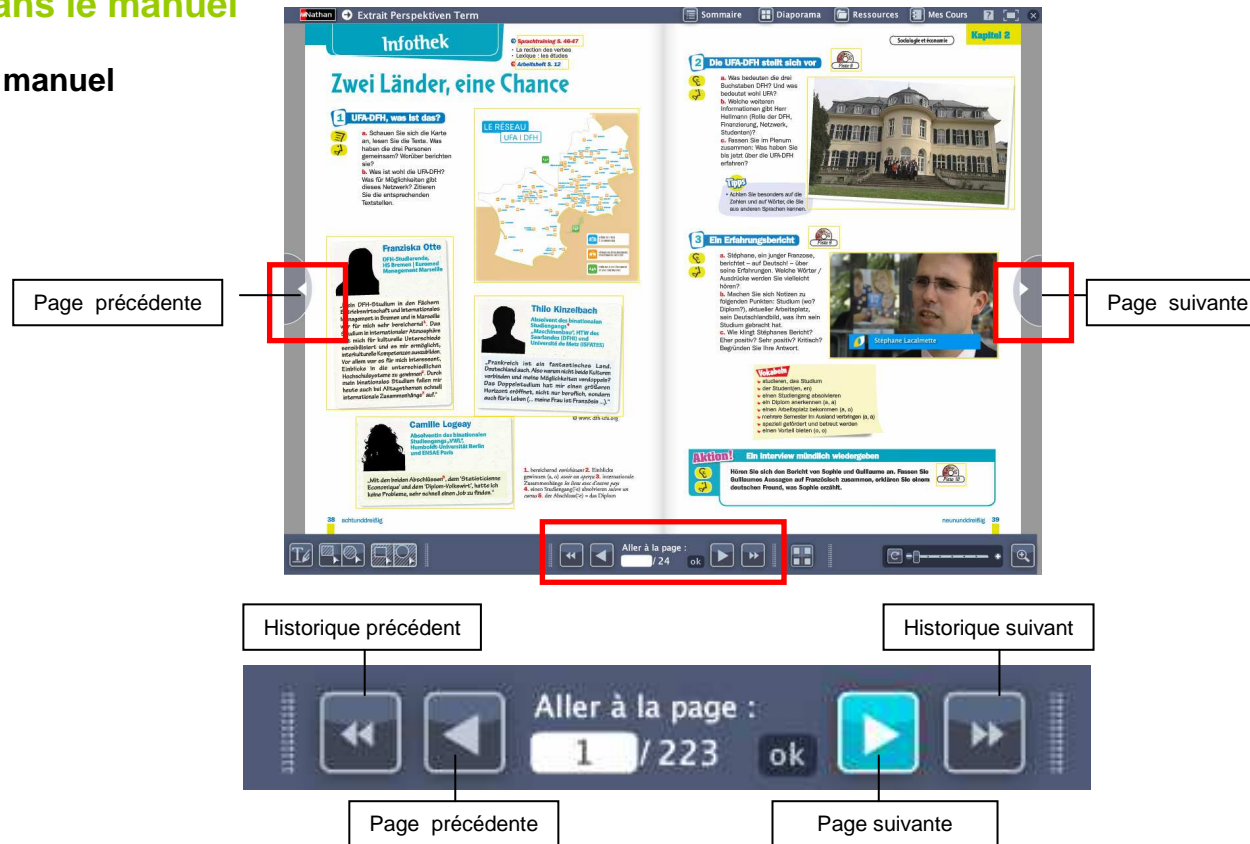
ans le manuel

manuel

Nathan Extrait Perspektiven Term

Sommaire Diaporama Ressources Mes Cours

Infothek

Sprachtraining S. 46-47
• La rection des verbes
• Lexique : les études
Arbeitsheft S. 12

Zwei Länder, eine Chance

1 UFA-DFH, was ist das?

a. Schauen Sie sich die Karte an, lesen Sie die Texte. Was haben die drei Personen gemeinsam? Worüber berichten sie?
b. Was ist wohl die UFA-DFH? Was für Möglichkeiten gibt dieses Netzwerk? Zitieren Sie die entsprechenden Textstellen.

LE RÉSEAU UFA | DFH

Franziska Otte
DFH-Studierende, HS Bremen | Euromed Management Marseille

„Mein DFH-Studium in den Fächern Betriebswirtschaft und internationales Management in Bremen und in Marseille war für mich sehr bereichernd¹. Das Studium in internationaler Atmosphäre hat mich für kulturelle Unterschiede sensibilisiert und es mir ermöglicht, interkulturelle Kompetenzen auszubilden. Vor allem war es für mich interessant, Einblicke in die unterschiedlichen Hochschulsysteme zu gewinnen². Durch mein binationales Studium fallen mir heute auch bei Alltagsthemen schnell internationale Zusammenhänge³ auf."

Thilo Kinzelbach
Absolvent des binationalen Studiengangs⁴ „Maschinenbau", HTW des Saarlandes (DFHI) und Université de Metz (ISFATES)

„Frankreich ist ein fantastisches Land, Deutschland auch. Also warum nicht beide Kulturen verbinden und meine Möglichkeiten verdoppeln? Das Doppelstudium hat mir einen größeren Horizont eröffnet, nicht nur beruflich, sondern auch für's Leben (... meine Frau ist Französin ...)."

© www.dfh-ufa.org

Camille Logeay
Absolventin des binationalen Studiengangs „VWL", Humboldt Universität Berlin und ENSAE Paris

„Mit den beiden Abschlüssen⁵, dem 'Statisticienne Economiste' und dem 'Diplom-Volkswirt', hatte ich keine Probleme, sehr schnell einen Job zu finden."

1. bereichernd enrichissant 2. Einblicke gewinnen (a, o) avoir un aperçu 3. internationale Zusammenhänge le lien avec d'autres pays 4. einen Studiengang(e) absolvieren suivre un cursus 5. der Abschluss(¨e) = das Diplom

38 achtunddreißig

Soziologie et économie
Kapitel 2

2 Die UFA-DFH stellt sich vor
Piste 8

a. Was bedeuten die drei Buchstaben DFH? Und was bedeutet wohl UFA?
b. Welche weiteren Informationen gibt Herr Hellmann (Rolle der DFH, Finanzierung, Netzwerk, Studenten)?
c. Fassen Sie im Plenum zusammen: Was haben Sie bis jetzt über die UFA-DFH erfahren?

Tipps
• Achten Sie besonders auf die Zahlen und auf Wörter, die Sie aus anderen Sprachen kennen.

3 Ein Erfahrungsbericht
Piste 9

a. Stéphane, ein junger Franzose, berichtet – auf Deutsch! – über seine Erfahrungen. Welche Wörter / Ausdrücke werden Sie vielleicht hören?
b. Machen Sie sich Notizen zu folgenden Punkten: Studium (wo? Diplom?), aktueller Arbeitsplatz, sein Deutschlandbild, was ihm sein Studium gebracht hat.
c. Wie klingt Stéphanes Bericht? Eher positiv? Sehr positiv? Kritisch? Begründen Sie Ihre Antwort.

Stéphane Lacalmette

Vokabeln
• studieren, das Studium
• der Student(en, en)
• einen Studiengang absolvieren
• ein Diplom anerkennen (a, a)
• einen Arbeitsplatz bekommen (a, o)
• mehrere Semester im Ausland verbringen (a, a)
• speziell gefördert und betreut werden
• einen Vorteil bieten (o, o)

Aktion! Ein Interview mündlich wiedergeben

Hören Sie sich den Bericht von Sophie und Guillaume an. Fassen Sie Guillaumes Aussagen auf Französisch zusammen, erklären Sie einem deutschen Freund, was Sophie erzählt.
Piste 10

neununddreißig 39

Aller à la page : / 24 ok

Page précédente

Page suivante

Historique précédent

Historique suivant

Aller à la page :
1 / 223 ok

Page précédente

Page suivante